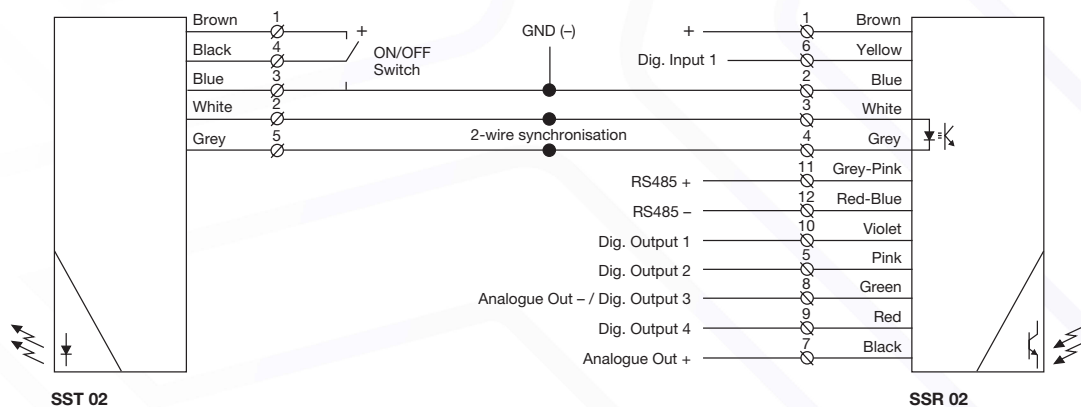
Brown
1
Black
4
Blue
3
White
2
Grey
5

+
ON/OFF Switch

GND (–)

2-wire synchronisation

+
Dig. Input 1
RS485 +
RS485 –
Dig. Output 1
Dig. Output 2
Analogue Out – / Dig. Output 3
Dig. Output 4
Analogue Out +

1
Brown
6
Yellow
2
Blue
3
White
4
Grey
11
Grey-Pink
12
Red-Blue
10
Violet
5
Pink
8
Green
9
Red
7
Black

SST 02

SSR 02